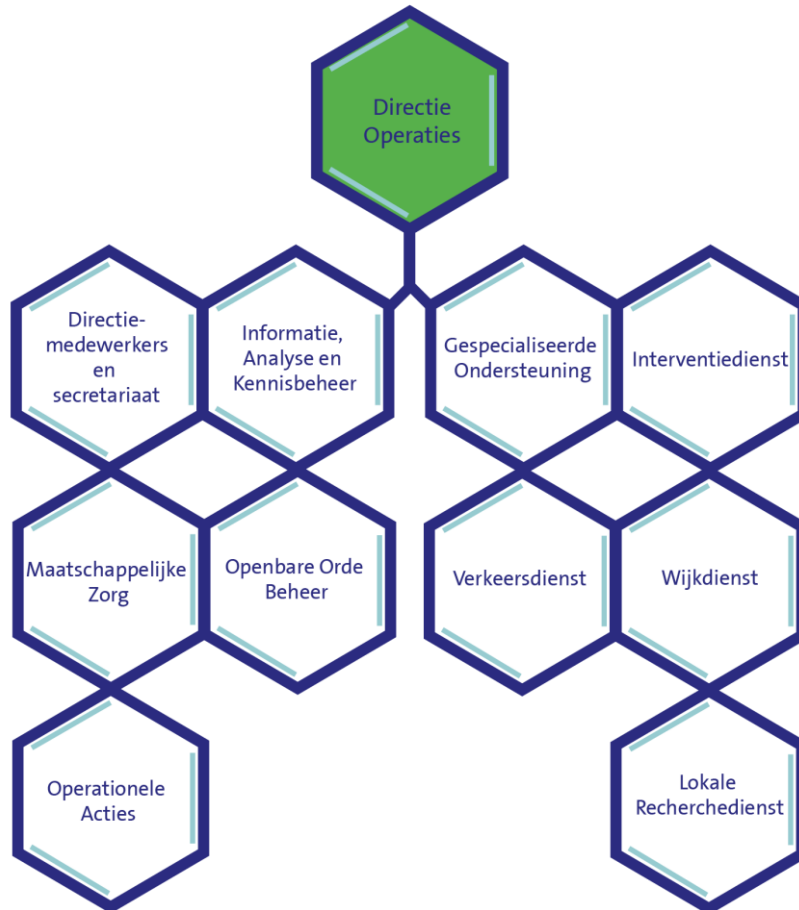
Directie Operaties

Directie-medewerkers en secretariaat

Informatie, Analyse en Kennisbeheer

Gespecialiseerde Ondersteuning

Interventiedienst

Maatschappelijke Zorg

Openbare Orde Beheer

Verkeersdienst

Wijkdienst

Operationele Acties

Lokale Recherchedienst